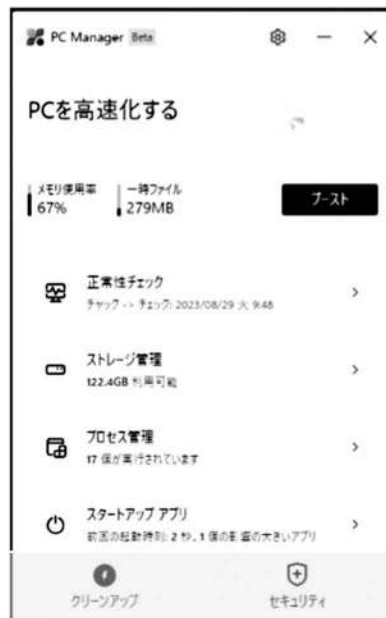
PC Manager Beta

PCを高速化する

メモリ使用率
67%

一時ファイル
279MB

ブースト

正常性チェック
チェック -> チェック: 2023/08/29 火 9:48

ストレージ管理
122.4GB 利用可能

プロセス管理
17 個が実行されています

スタートアップ アプリ
前回の起動時刻: 2 秒、1 個の影響の大きいアプリ

クリーンアップ

セキュリティ